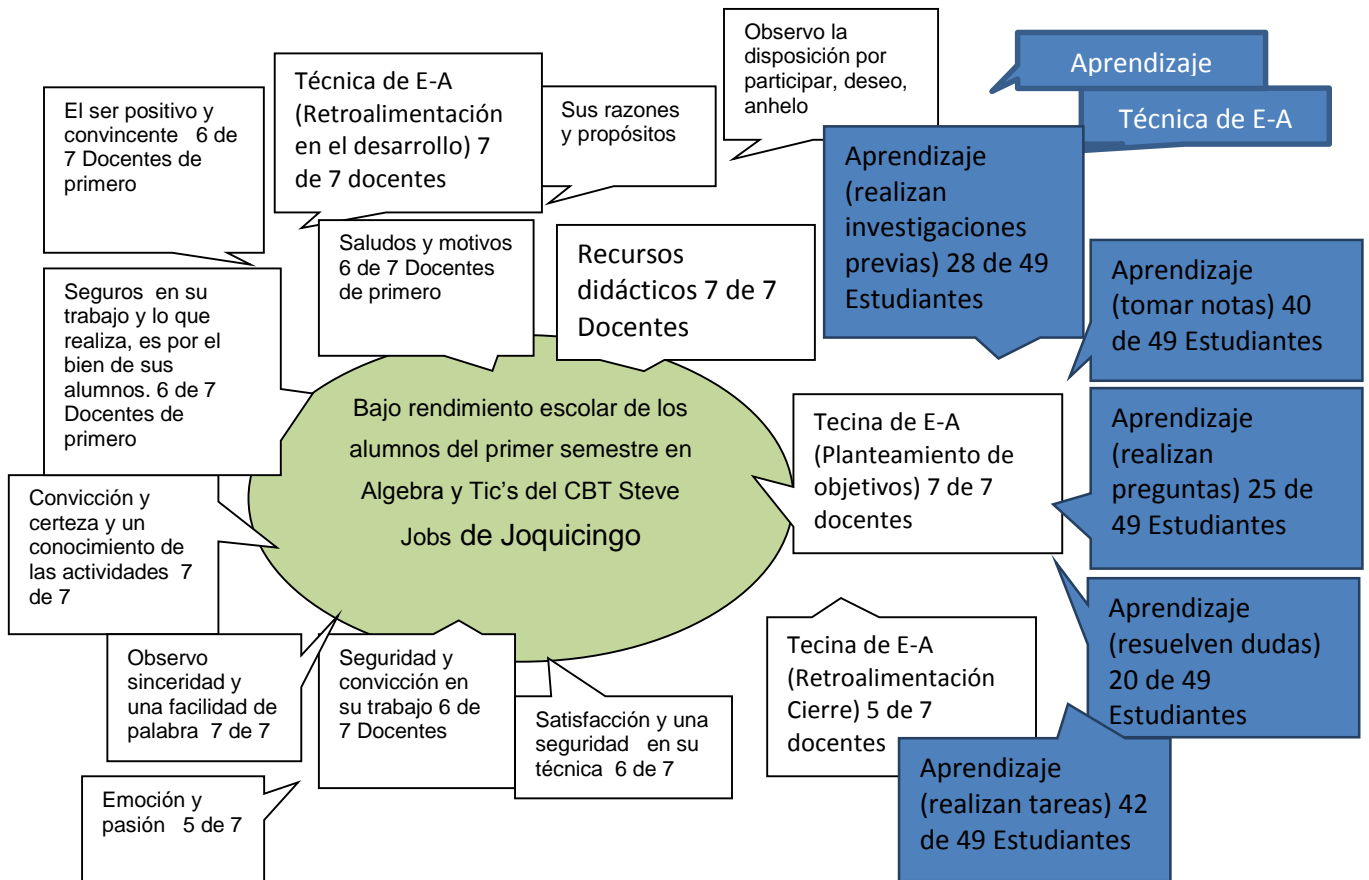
Observo la disposición por participar, deseo, anhelo

Aprendizaje

Técnica de E-A

Técnica de E-A (Retroalimentación en el desarrollo) 7 de 7 docentes

Sus razones y propósitos

El ser positivo y convincente 6 de 7 Docentes de primero

Aprendizaje (realizan investigaciones previas) 28 de 49 Estudiantes

Saludos y motivos 6 de 7 Docentes de primero

Recursos didácticos 7 de 7 Docentes

Aprendizaje (tomar notas) 40 de 49 Estudiantes

Seguros en su trabajo y lo que realiza, es por el bien de sus alumnos. 6 de 7 Docentes de primero

Bajo rendimiento escolar de los alumnos del primer semestre en Algebra y Tic's del CBT Steve Jobs de Joquicingo

Tecina de E-A (Planteamiento de objetivos) 7 de 7 docentes

Aprendizaje (realizan preguntas) 25 de 49 Estudiantes

Convicción y certeza y un conocimiento de las actividades 7 de 7

Aprendizaje (resuelven dudas) 20 de 49 Estudiantes

Tecina de E-A (Retroalimentación Cierre) 5 de 7 docentes

Observo sinceridad y una facilidad de palabra 7 de 7

Seguridad y convicción en su trabajo 6 de 7 Docentes

Satisfacción y una seguridad en su técnica 6 de 7

Aprendizaje (realizan tareas) 42 de 49 Estudiantes

Emoción y pasión 5 de 7